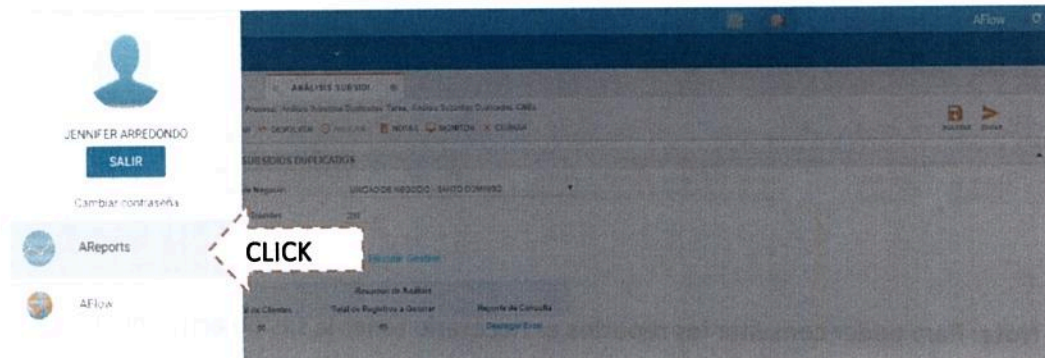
AFlow

JENNIFER ARREDONDO

SALIR

Cambiar contraseña

AReports

CLICK

AFlow

ANÁLISIS SUBSIDI

Proceso: Análisis Subsidios Duplicados Tarea: Análisis Subsidios Duplicados, CNEs

DEVOLVER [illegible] NOTAS MONITOR CERRAR

GUARDAR ENVIAR

SUBSIDIOS DUPLICADOS

Negocio UNIDAD DE NEGOCIO - SANTO DOMINGO

Duplicados 209

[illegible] Gestión

Resumen de Análisis

al de Clientes Total de Registros a Generar Reporte de Consulta

96 95 Descargar Excel